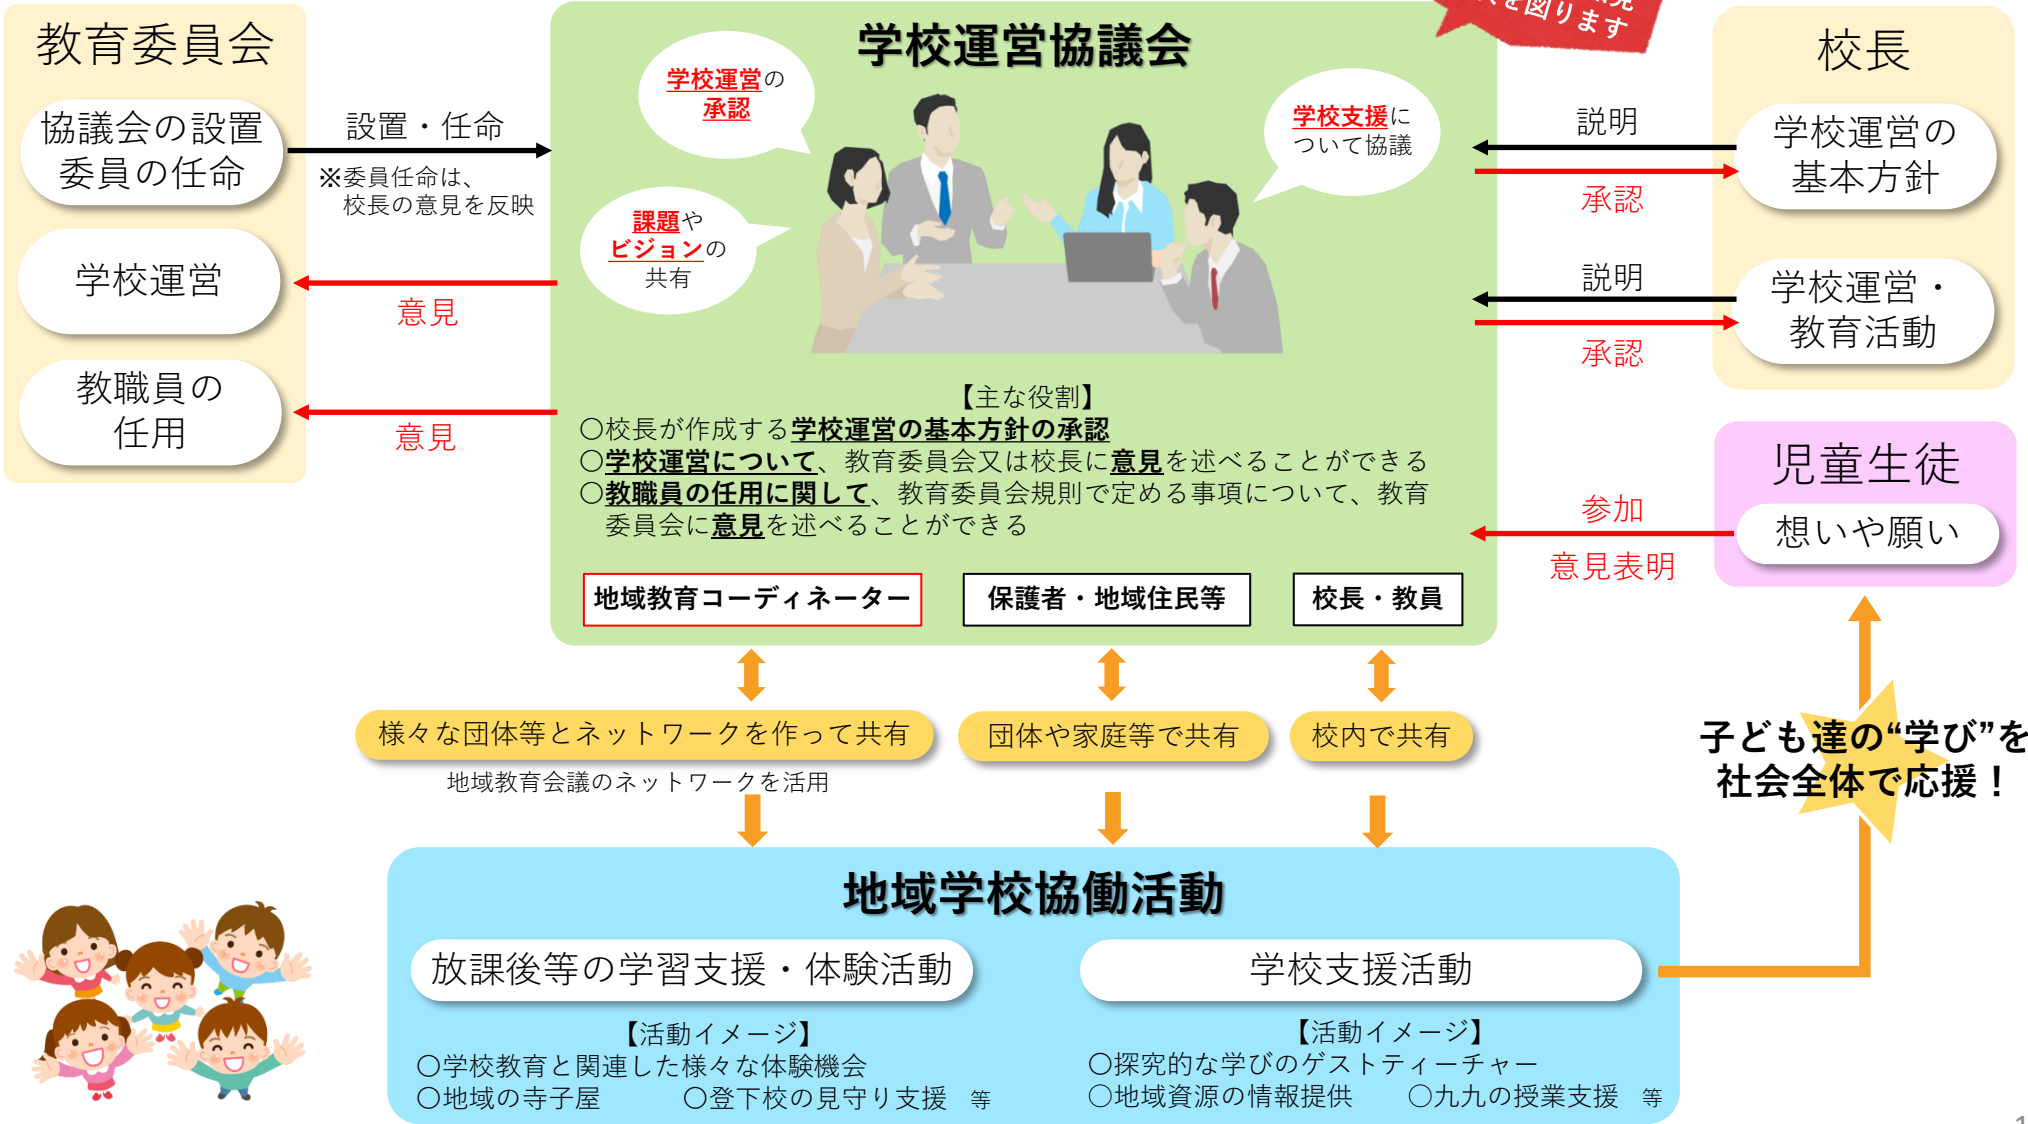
教育委員会

協議会の設置
委員の任命

学校運営

教職員の
任用

設置・任命

※委員任命は、
校長の意見を反映

意見

意見

学校運営協議会

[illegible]を図ります

学校運営の
承認

課題や
ビジョンの
共有

学校支援に
ついて協議

【主な役割】
○校長が作成する学校運営の基本方針の承認
○学校運営について、教育委員会又は校長に意見を述べることができる
○教職員の任用に関して、教育委員会規則で定める事項について、教育委員会に意見を述べることができる

地域教育コーディネーター

保護者・地域住民等

校長・教員

校長

学校運営の
基本方針

学校運営・
教育活動

説明

承認

説明

承認

児童生徒

想いや願い

参加

意見表明

様々な団体等とネットワークを作って共有

地域教育会議のネットワークを活用

団体や家庭等で共有

校内で共有

子ども達の“学び”を
社会全体で応援！

地域学校協働活動

放課後等の学習支援・体験活動

【活動イメージ】
○学校教育と関連した様々な体験機会
○地域の寺子屋　○登下校の見守り支援　等

学校支援活動

【活動イメージ】
○探究的な学びのゲストティーチャー
○地域資源の情報提供　○九九の授業支援　等